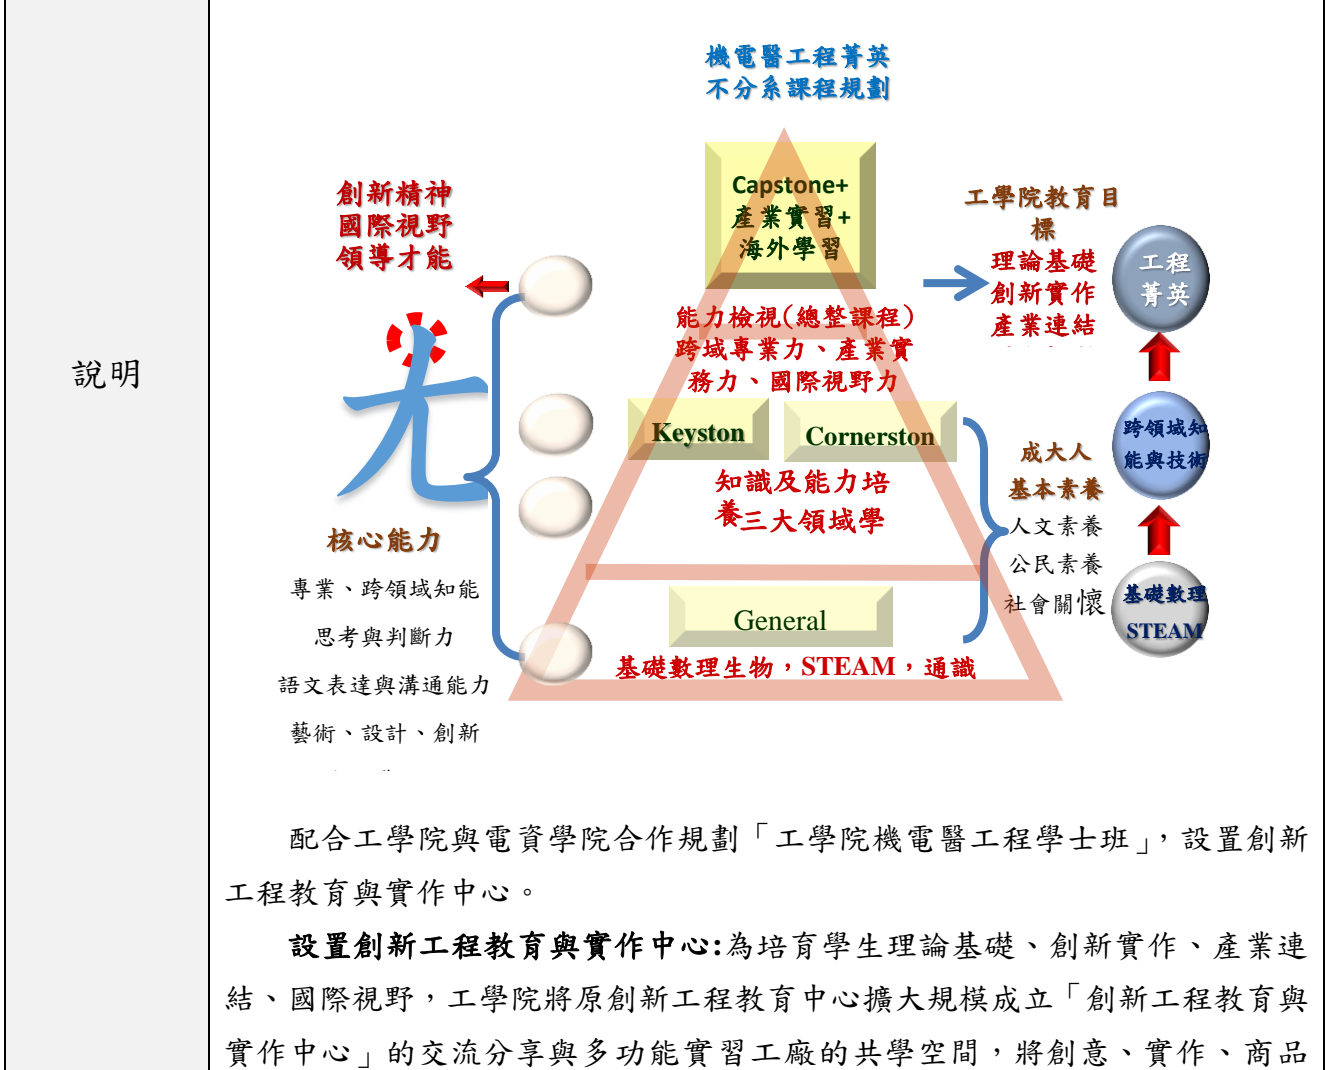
說明

機電醫工程菁英
不分系課程規劃

Capstone+
產業實習+
海外學習

創新精神
國際視野
領導才能

工學院教育目標
理論基礎
創新實作
產業連結

工程菁英

能力檢視(總整課程)
跨域專業力、產業實務力、國際視野力

尤

Keyston
Cornerston

成大人
基本素養
人文素養
公民素養
社會關懷

跨領域知能與技術

知識及能力培養三大領域學

核心能力
專業、跨領域知能
思考與判斷力
語文表達與溝通能力
藝術、設計、創新

General

基礎數理STEAM

基礎數理生物，STEAM，通識

配合工學院與電資學院合作規劃「工學院機電醫工程學士班」，設置創新工程教育與實作中心。

**設置創新工程教育與實作中心:**為培育學生理論基礎、創新實作、產業連結、國際視野，工學院將原創新工程教育中心擴大規模成立「創新工程教育與實作中心」的交流分享與多功能實習工廠的共學空間，將創意、實作、商品